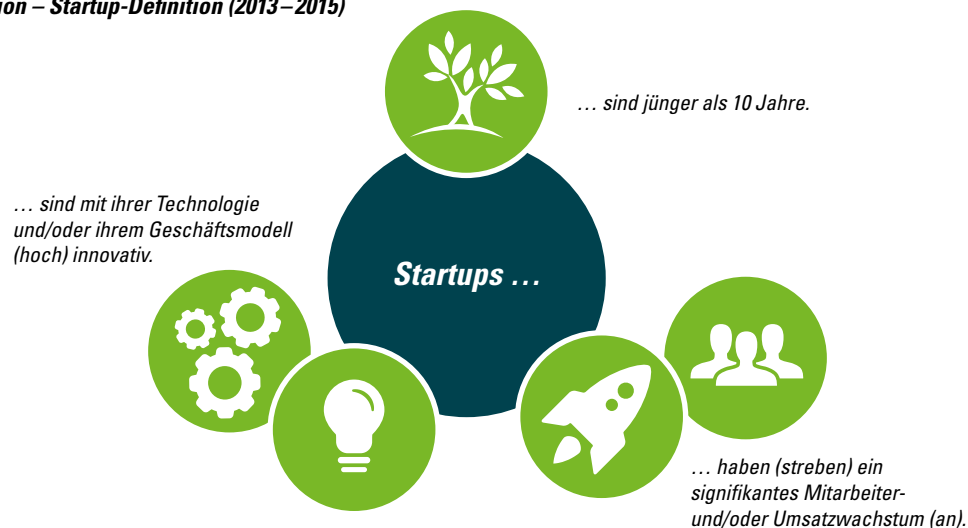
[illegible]on – Startup-Definition (2013 – 2015)

… sind jünger als 10 Jahre.

… sind mit ihrer Technologie und/oder ihrem Geschäftsmodell (hoch) innovativ.

Startups …

… haben (streben) ein signifikantes Mitarbeiter- und/oder Umsatzwachstum (an).